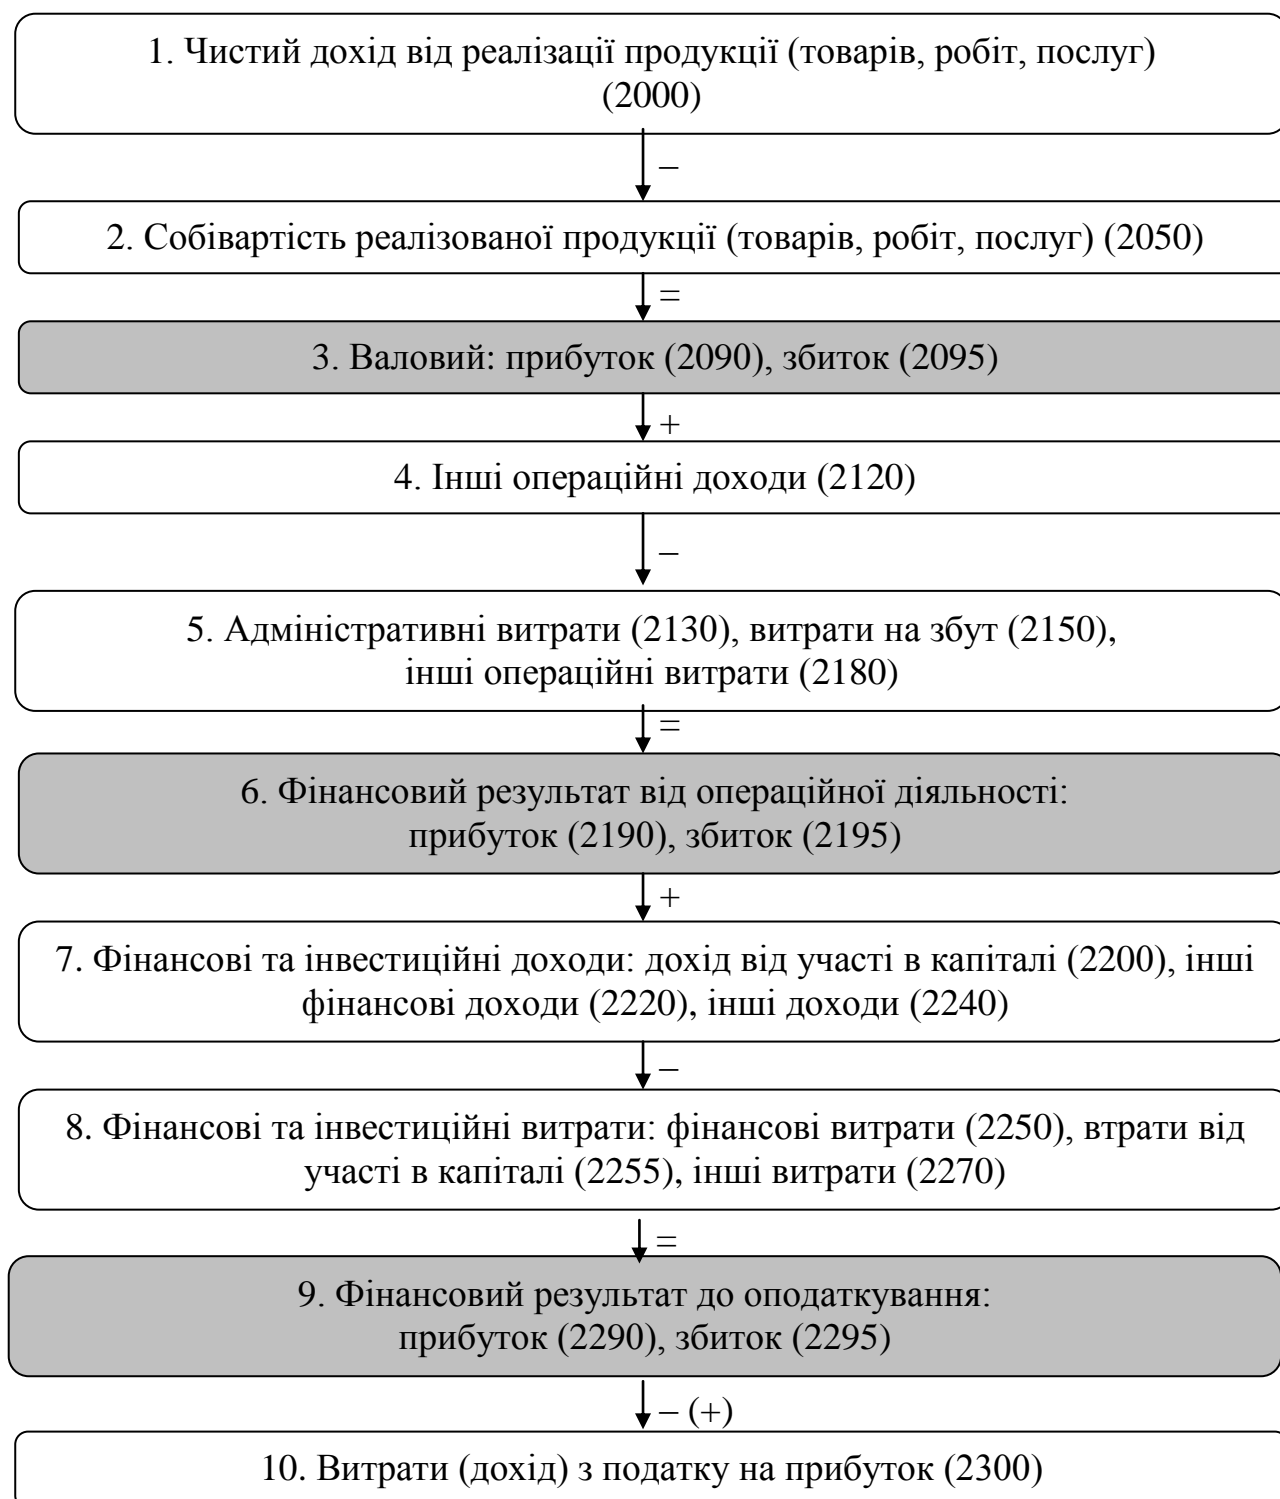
1. Чистий дохід від реалізації продукції (товарів, робіт, послуг) (2000)

–

2. Собівартість реалізованої продукції (товарів, робіт, послуг) (2050)

=

3. Валовий: прибуток (2090), збиток (2095)

+

4. Інші операційні доходи (2120)

–

5. Адміністративні витрати (2130), витрати на збут (2150), інші операційні витрати (2180)

=

6. Фінансовий результат від операційної діяльності: прибуток (2190), збиток (2195)

+

7. Фінансові та інвестиційні доходи: дохід від участі в капіталі (2200), інші фінансові доходи (2220), інші доходи (2240)

–

8. Фінансові та інвестиційні витрати: фінансові витрати (2250), втрати від участі в капіталі (2255), інші витрати (2270)

=

9. Фінансовий результат до оподаткування: прибуток (2290), збиток (2295)

– (+)

10. Витрати (дохід) з податку на прибуток (2300)